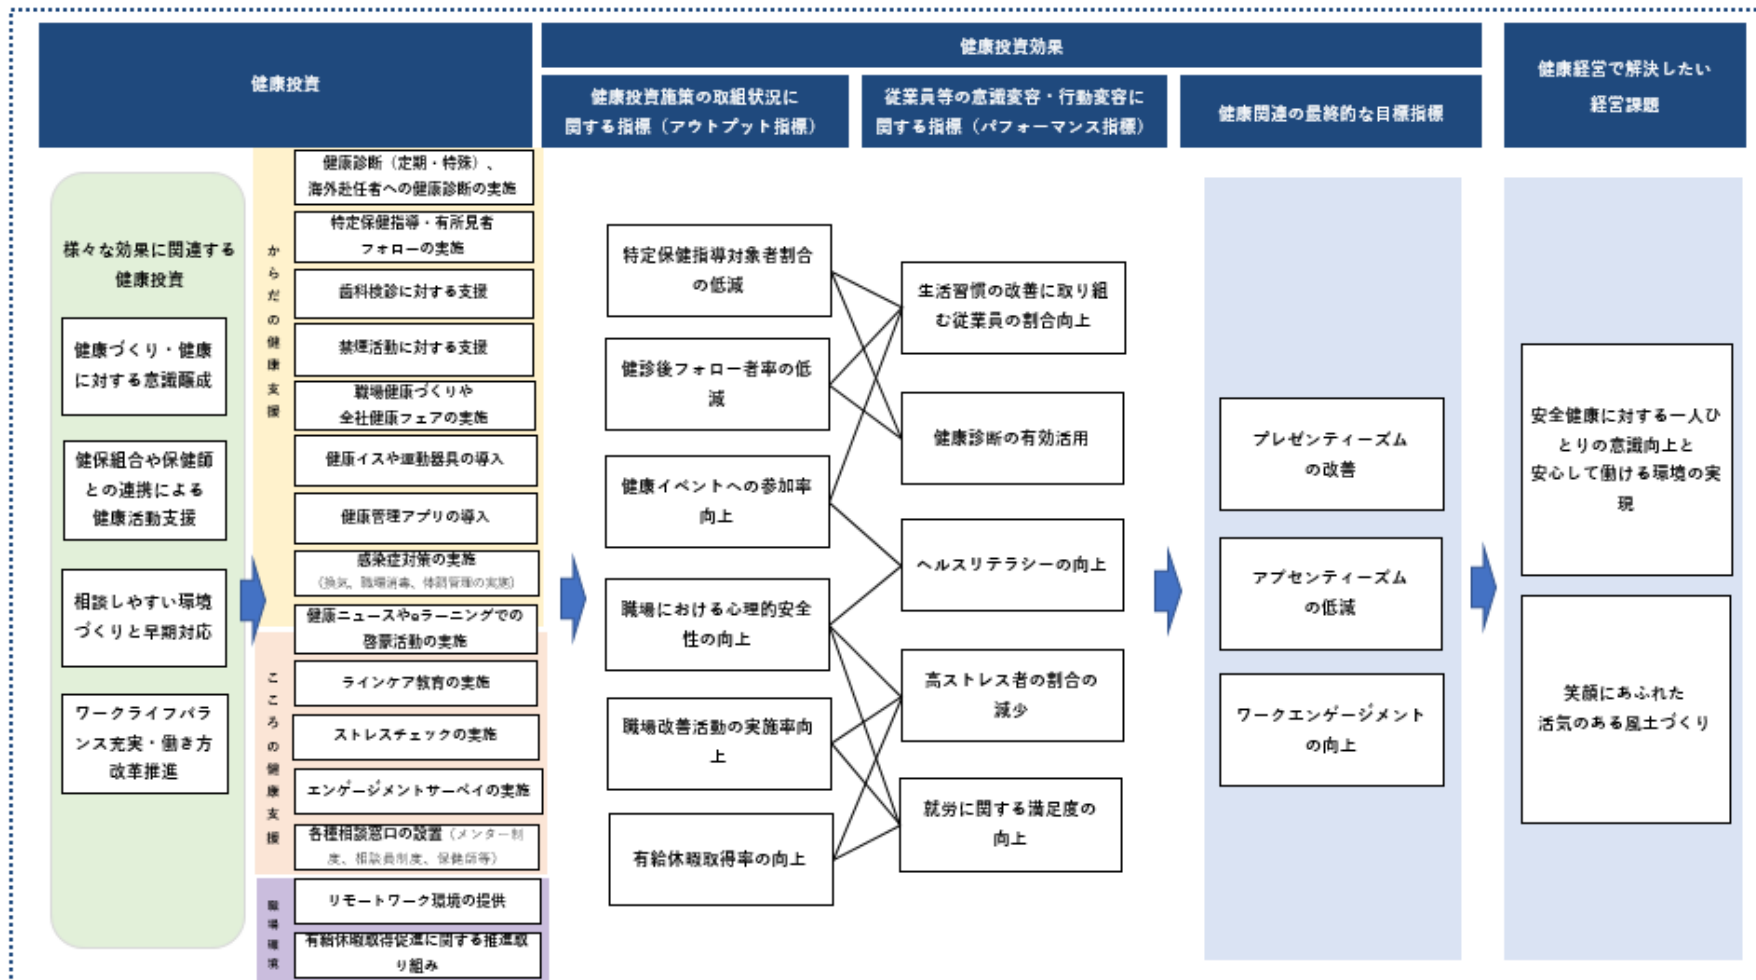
健康投資

健康投資効果

健康投資施策の取組状況に関する指標（アウトプット指標）

従業員等の意識変容・行動変容に関する指標（パフォーマンス指標）

健康関連の最終的な目標指標

健康経営で解決したい経営課題

様々な効果に関連する健康投資

健康づくり・健康に対する意識醸成

健保組合や保健師との連携による健康活動支援

相談しやすい環境づくりと早期対応

ワークライフバランス充実・働き方改革推進

からだの健康支援

健康診断（定期・特殊）、海外赴任者への健康診断の実施

特定保健指導・有所見者フォローの実施

歯科検診に対する支援

禁煙活動に対する支援

職場健康づくりや全社健康フェアの実施

健康イスや運動器具の導入

健康管理アプリの導入

感染症対策の実施（換気、職場消毒、体調管理の実施）

健康ニュースやeラーニングでの啓蒙活動の実施

こころの健康支援

ラインケア教育の実施

ストレスチェックの実施

エンゲージメントサーベイの実施

各種相談窓口の設置（メンター制度、相談員制度、保健師等）

職場環境

リモートワーク環境の提供

有給休暇取得促進に関する推進取り組み

特定保健指導対象者割合の低減

健診後フォロー者率の低減

健康イベントへの参加率向上

職場における心理的安全性の向上

職場改善活動の実施率向上

有給休暇取得率の向上

生活習慣の改善に取り組む従業員の割合向上

健康診断の有効活用

ヘルスリテラシーの向上

高ストレス者の割合の減少

就労に関する満足度の向上

プレゼンティーズムの改善

アブセンティーズムの低減

ワークエンゲージメントの向上

安全健康に対する一人ひとりの意識向上と安心して働ける環境の実現

笑顔にあふれた活気のある風土づくり